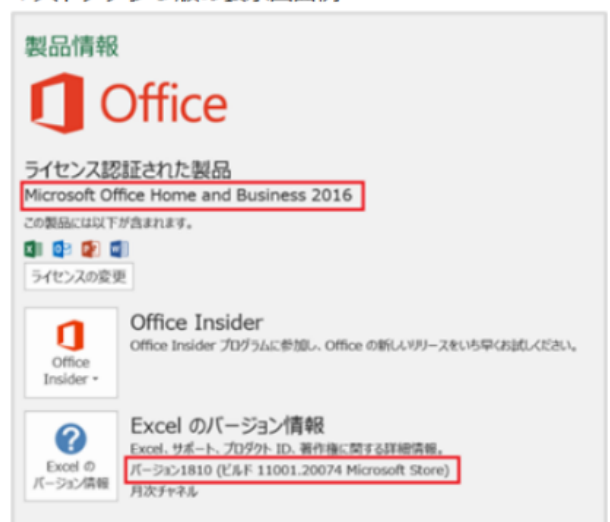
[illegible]

製品情報

Office

ライセンス認証された製品
Microsoft Office Home and Business 2016
この製品には以下が含まれます。

ライセンスの変更

Office Insider

Office Insider

Office Insider プログラムに参加し、Office の新しいリリースをいち早くお試しください。

Excel のバージョン情報

Excel のバージョン情報

Excel、サポート、プロダクト ID、著作権に関する詳細情報。
バージョン1810 (ビルド 11001.20074 Microsoft Store)
月次チャネル